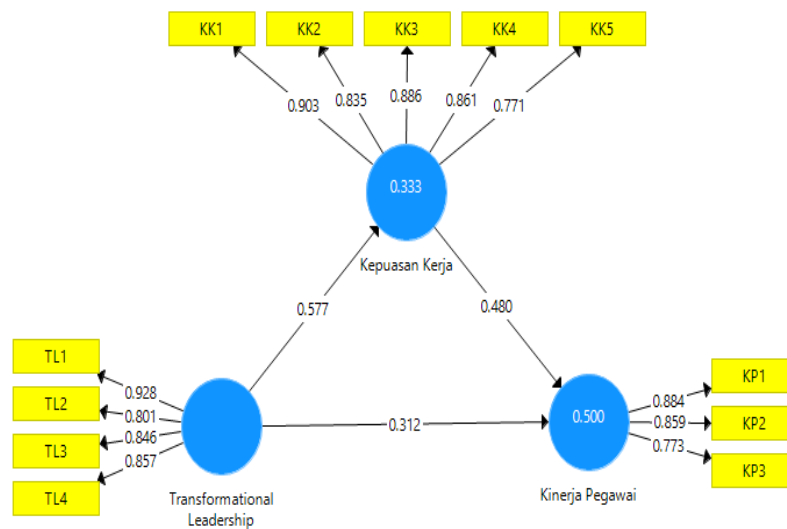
KK1
KK2
KK3
KK4
KK5
0.903
0.835
0.886
0.861
0.771
0.333
Kepuasan Kerja
0.577
0.480
TL1
TL2
TL3
TL4
0.928
0.801
0.846
0.857
0.312
Transformational Leadership
0.500
Kinerja Pegawai
0.884
0.859
0.773
KP1
KP2
KP3